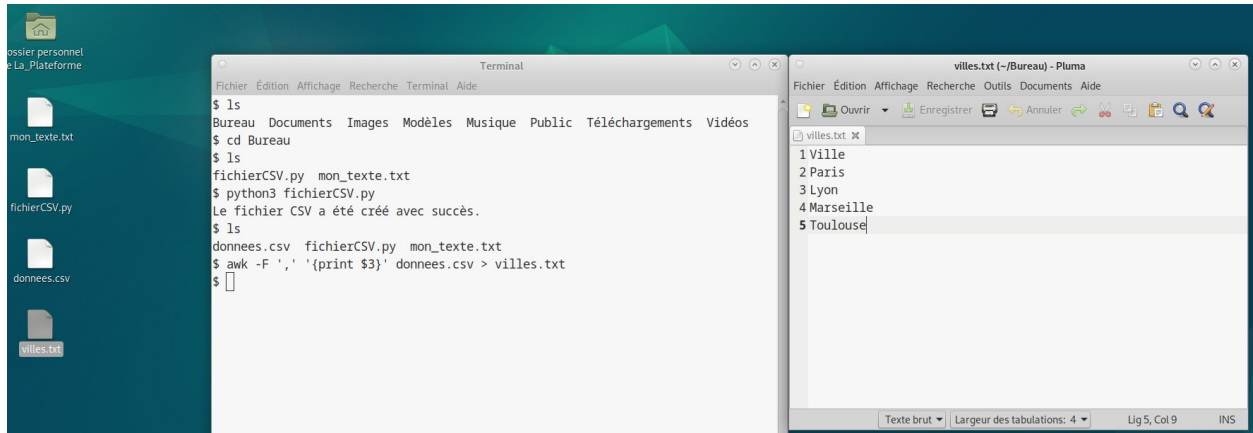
ossier personnel
e La_Plateforme

mon_texte.txt

fichierCSV.py

donnees.csv

villes.txt

Terminal

Fichier Édition Affichage Recherche Terminal Aide

$ ls
Bureau Documents Images Modèles Musique Public Téléchargements Vidéos
$ cd Bureau
$ ls
fichierCSV.py mon_texte.txt
$ python3 fichierCSV.py
Le fichier CSV a été créé avec succès.
$ ls
donnees.csv fichierCSV.py mon_texte.txt
$ awk -F ',' '{print $3}' donnees.csv > villes.txt
$

villes.txt (~/Bureau) - Pluma

Fichier Édition Affichage Recherche Outils Documents Aide

Ouvrir Enregistrer Annuler

villes.txt

1 Ville
2 Paris
3 Lyon
4 Marseille
5 Toulouse

Texte brut Largeur des tabulations: 4 Lig 5, Col 9 INS